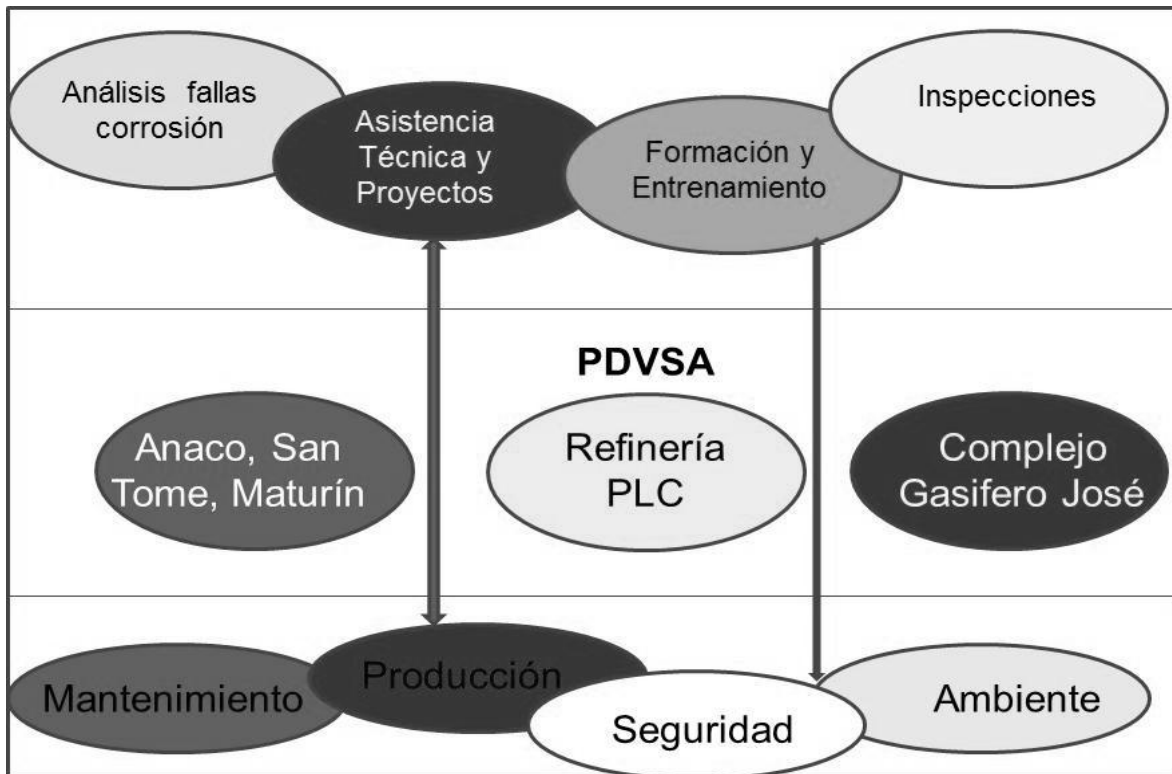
Análisis fallas corrosión

Asistencia Técnica y Proyectos

Formación y Entrenamiento

Inspecciones

PDVSA

Anaco, San Tome, Maturín

Refinería PLC

Complejo Gasifero José

Mantenimiento

Producción

Seguridad

Ambiente